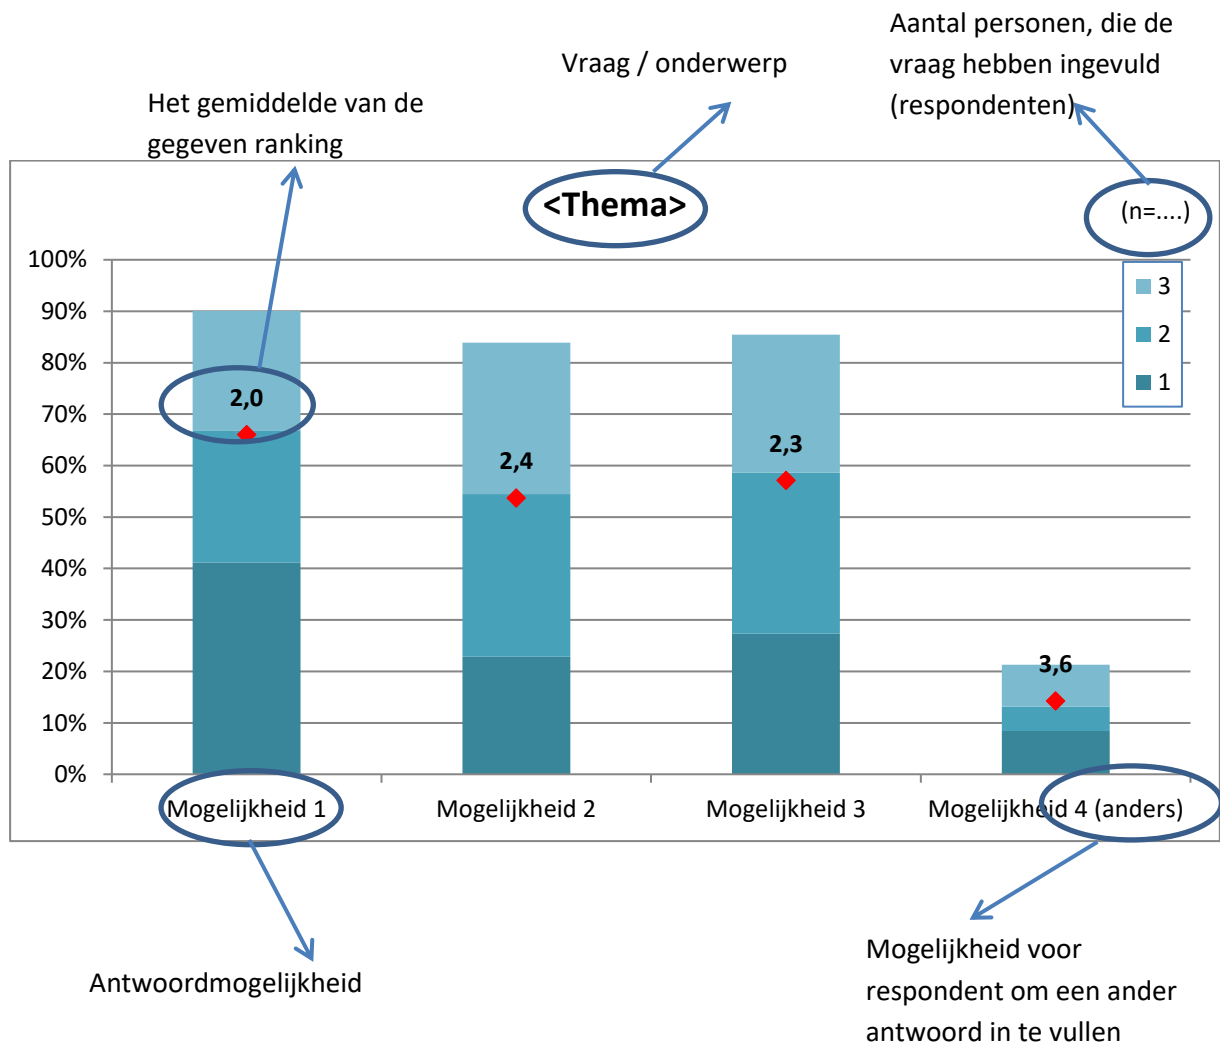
Aantal personen, die de vraag hebben ingevuld (respondenten)

Vraag / onderwerp

Het gemiddelde van de gegeven ranking

<Thema>

(n=....)

100%
90%
80%
70%
60%
50%
40%
30%
20%
10%
0%

3
2
1

2,0
2,4
2,3
3,6

Mogelijkheid 1
Mogelijkheid 2
Mogelijkheid 3
Mogelijkheid 4 (anders)

Antwoordmogelijkheid

Mogelijkheid voor respondent om een ander antwoord in te vullen